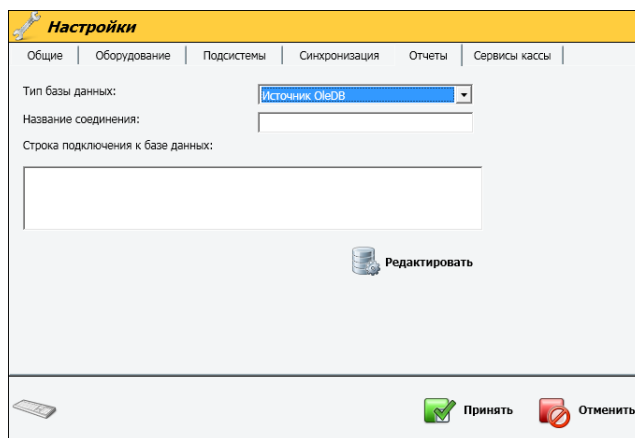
Настройки

Общие | Оборудование | Подсистемы | Синхронизация | Отчеты | Сервисы кассы

Тип базы данных: Источник OleDB

Название соединения:

Строка подключения к базе данных:

Редактировать

Принять Отменить